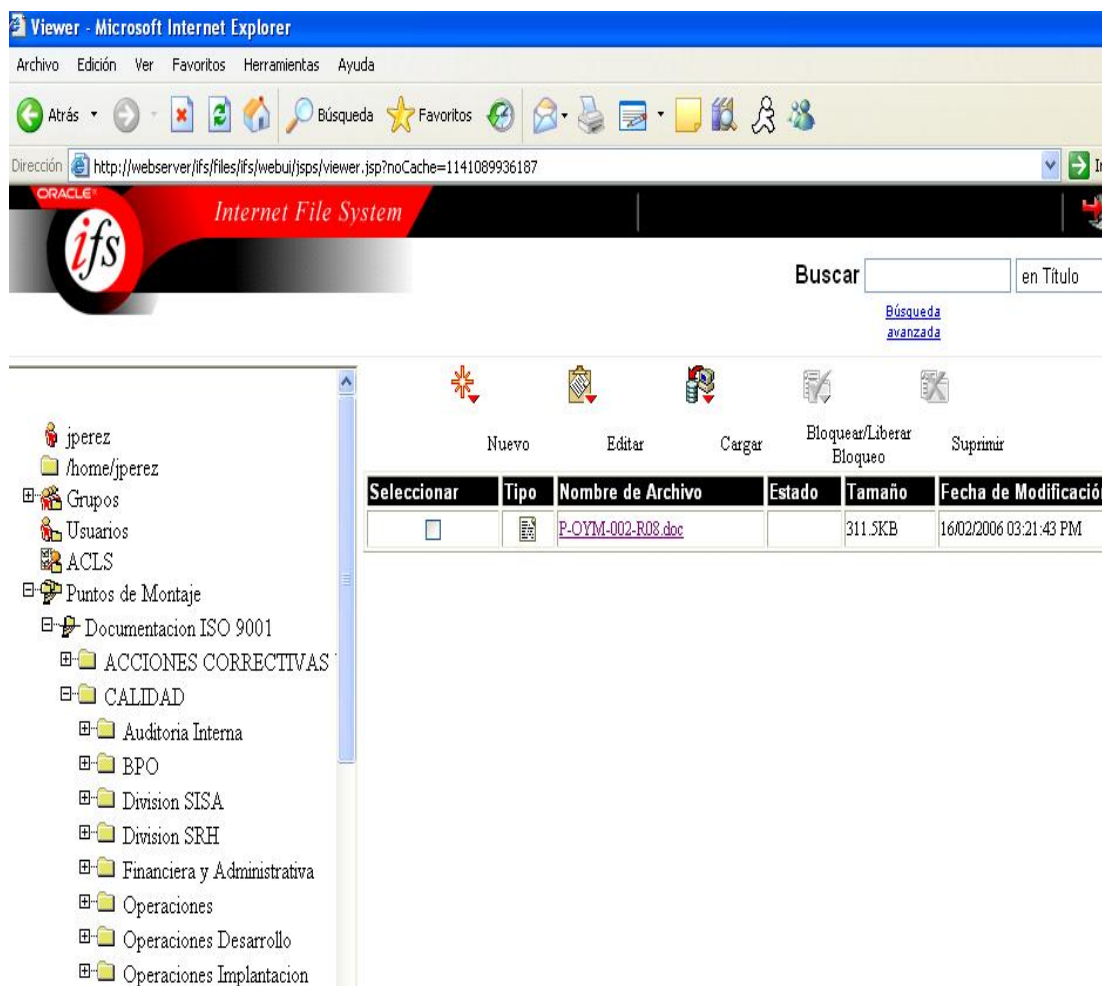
Viewer - Microsoft Internet Explorer

Archivo Edición Ver Favoritos Herramientas Ayuda

Atrás Búsqueda Favoritos

Dirección http://webserver/ifs/files/ifs/webui/jsps/viewer.jsp?noCache=1141089936187

ORACLE ifs Internet File System

Buscar en Título

Búsqueda avanzada

jperez
/home/jperez
Grupos
Usuarios
ACLS
Puntos de Montaje
Documentacion ISO 9001
ACCIONES CORRECTIVAS
CALIDAD
Auditoria Interna
BPO
Division SISA
Division SRH
Financiera y Administrativa
Operaciones
Operaciones Desarrollo
Operaciones Implantacion

Nuevo Editar Cargar Bloquear/Liberar Bloqueo Suprimir

| Seleccionar | Tipo | Nombre de Archivo | Estado | Tamaño | Fecha de Modificació |
|---|---|---|---|---|---|
| | | P-OYM-002-R08.doc | | 311.5KB | 16/02/2006 03:21:43 PM |